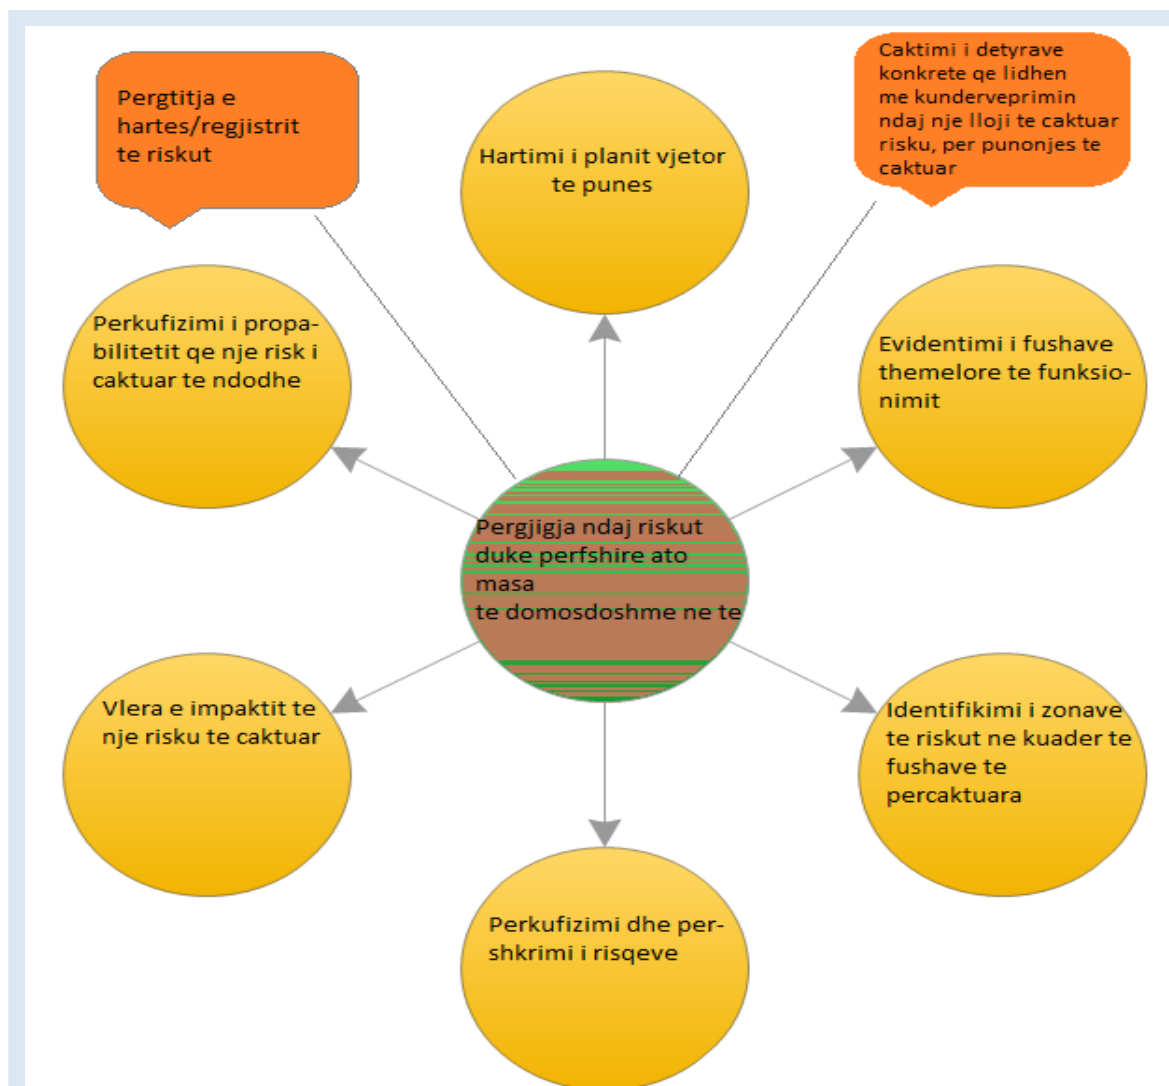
Pergtitja e hartes/regjistrit te riskut

Hartimi i planit vjetor te punes

Caktimi i detyrave konkrete qe lidhen me kunderveprimin ndaj nje lloji te caktuar risku, per punonjes te caktuar

Perkufizimi i propabilitetit qe nje risk i caktuar te ndodhe

Evidentimi i fushave themelore te funksionimit

Pergjigja ndaj riskut duke perfshire ato masa
te domosdoshme ne te

Vlera e impaktit te nje risku te caktuar

Identifikimi i zonave te riskut ne kuader te fushave te percaktuara

Perkufizimi dhe pershkrimi i risqeve